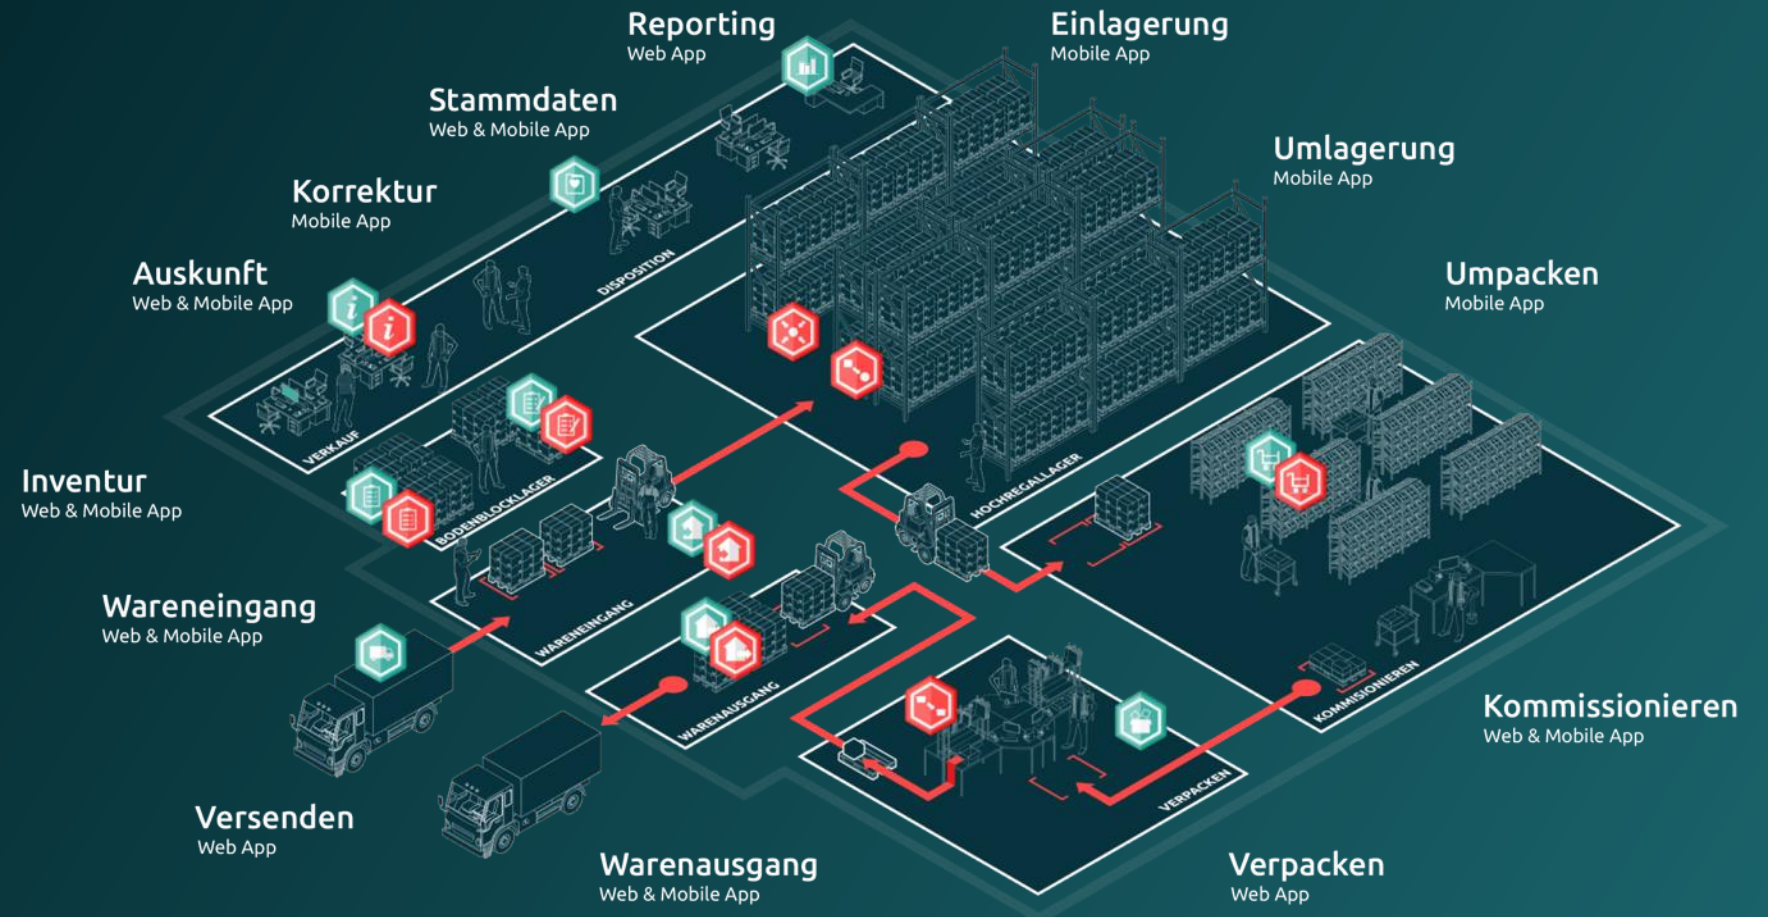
Reporting
Web App

Einlagerung
Mobile App

Stammdaten
Web & Mobile App

Umlagerung
Mobile App

Korrektur
Mobile App

Auskunft
Web & Mobile App

Umpacken
Mobile App

DISPOSITION

VERKAUF

BODENBLOCKLAGER

HOCHREGALLAGER

Inventur
Web & Mobile App

Wareneingang
Web & Mobile App

WARENEINGANG

WARENAUSGANG

KOMMISIONIEREN

VERPACKEN

Kommissionieren
Web & Mobile App

Versenden
Web App

Warenausgang
Web & Mobile App

Verpacken
Web App